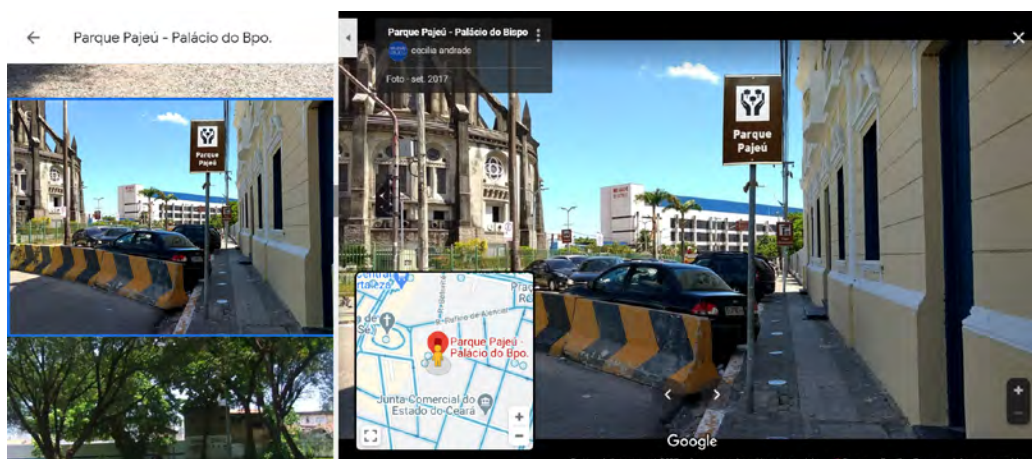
Parque Pajeú - Palácio do Bpo.

Parque Pajeú

Parque Pajeú - Palácio do Bispo
cecilia andrade
Foto - set. 2017

Parque Pajeú

Parque Pajeú - Palácio do Bpo.

Junta Comercial do Estado do Ceará

Google